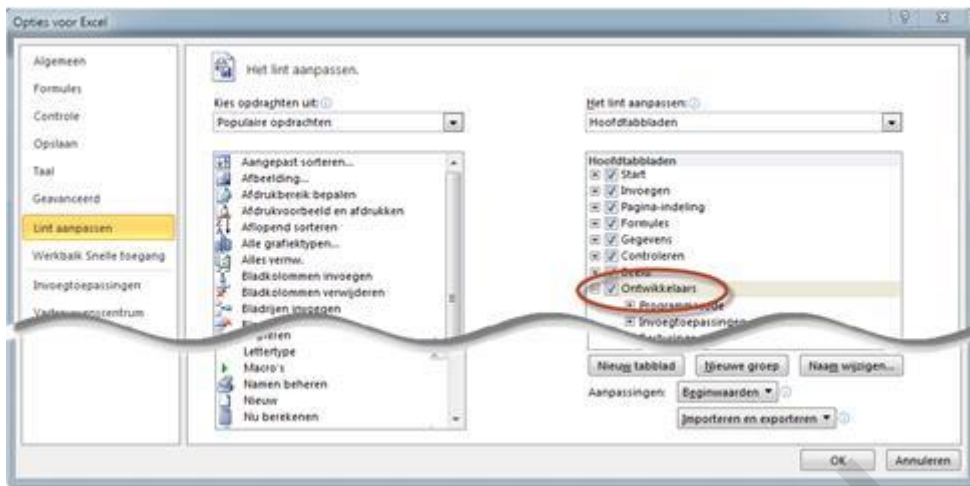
Opties voor Excel

Algemeen
Formules
Controle
Opslaan
Taal
Geavanceerd
Lint aanpassen
Werkbalk Snelle toegang
Invoegtoepassingen
V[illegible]centrum

Het lint aanpassen.

Kies opdrachten uit:
Populaire opdrachten

Aangepast sorteren...
Afbeelding...
Afdrukbereik bepalen
Afdrukvoorbeeld en afdrukken
Aflopend sorteren
Alle grafiektypen...
Alles verw.
Bladkolommen invoegen
Bladkolommen verwijderen
Bladrijen invoegen
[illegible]
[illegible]ieren
Lettertype
Macro's
Namen beheren
Nieuw
Nu berekenen

Het lint aanpassen:
Hoofdtabbladen

Hoofdtabbladen
Start
Invoegen
Pagina-indeling
Formules
Gegevens
Controleren
Beeld
Ontwikkelaars
Programmacode
Invoegtoepassingen
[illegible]

Nieuw tabblad
Nieuwe groep
Naam wijzigen...
Aanpassingen:
Beginwaarden
Importeren en exporteren

OK
Annuleren